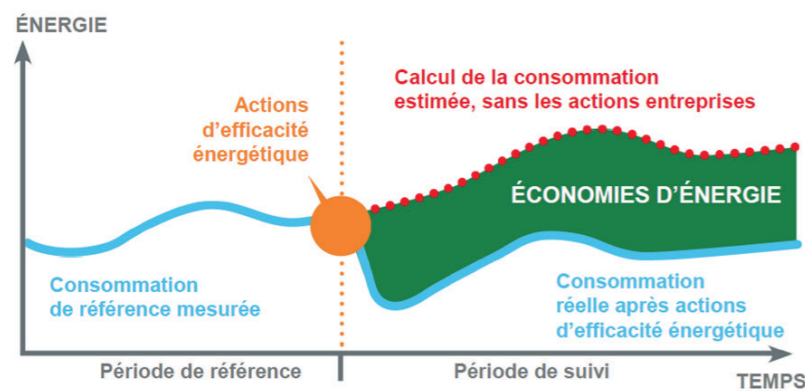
ÉNERGIE

Actions d'efficacité énergétique

Calcul de la consommation estimée, sans les actions entreprises

ÉCONOMIES D'ÉNERGIE

Consommation de référence mesurée

Consommation réelle après actions d'efficacité énergétique

Période de référence

Période de suivi

TEMPS